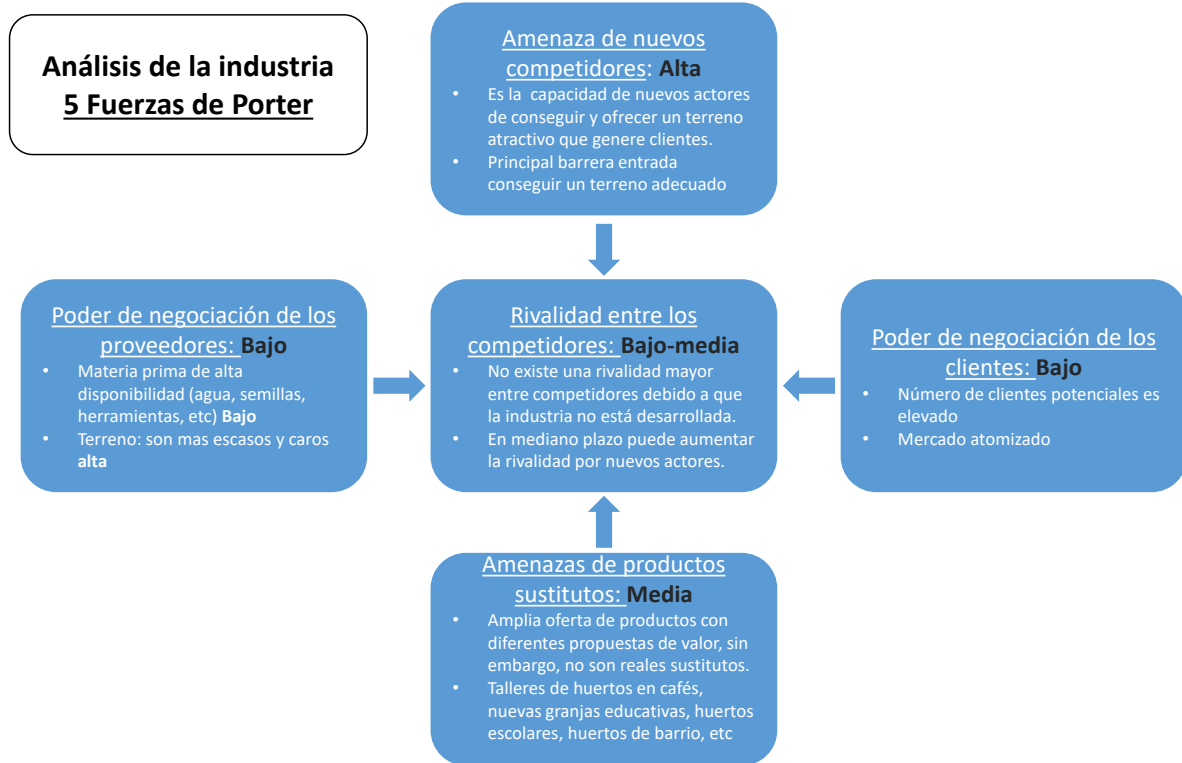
Análisis de la industria
5 Fuerzas de Porter

Amenaza de nuevos competidores: Alta
• Es la capacidad de nuevos actores de conseguir y ofrecer un terreno atractivo que genere clientes.
• Principal barrera entrada conseguir un terreno adecuado

Poder de negociación de los proveedores: Bajo
• Materia prima de alta disponibilidad (agua, semillas, herramientas, etc) Bajo
• Terreno: son mas escasos y caros alta

Rivalidad entre los competidores: Bajo-media
• No existe una rivalidad mayor entre competidores debido a que la industria no está desarrollada.
• En mediano plazo puede aumentar la rivalidad por nuevos actores.

Poder de negociación de los clientes: Bajo
• Número de clientes potenciales es elevado
• Mercado atomizado

Amenazas de productos sustitutos: Media
• Amplia oferta de productos con diferentes propuestas de valor, sin embargo, no son reales sustitutos.
• Talleres de huertos en cafés, nuevas granjas educativas, huertos escolares, huertos de barrio, etc